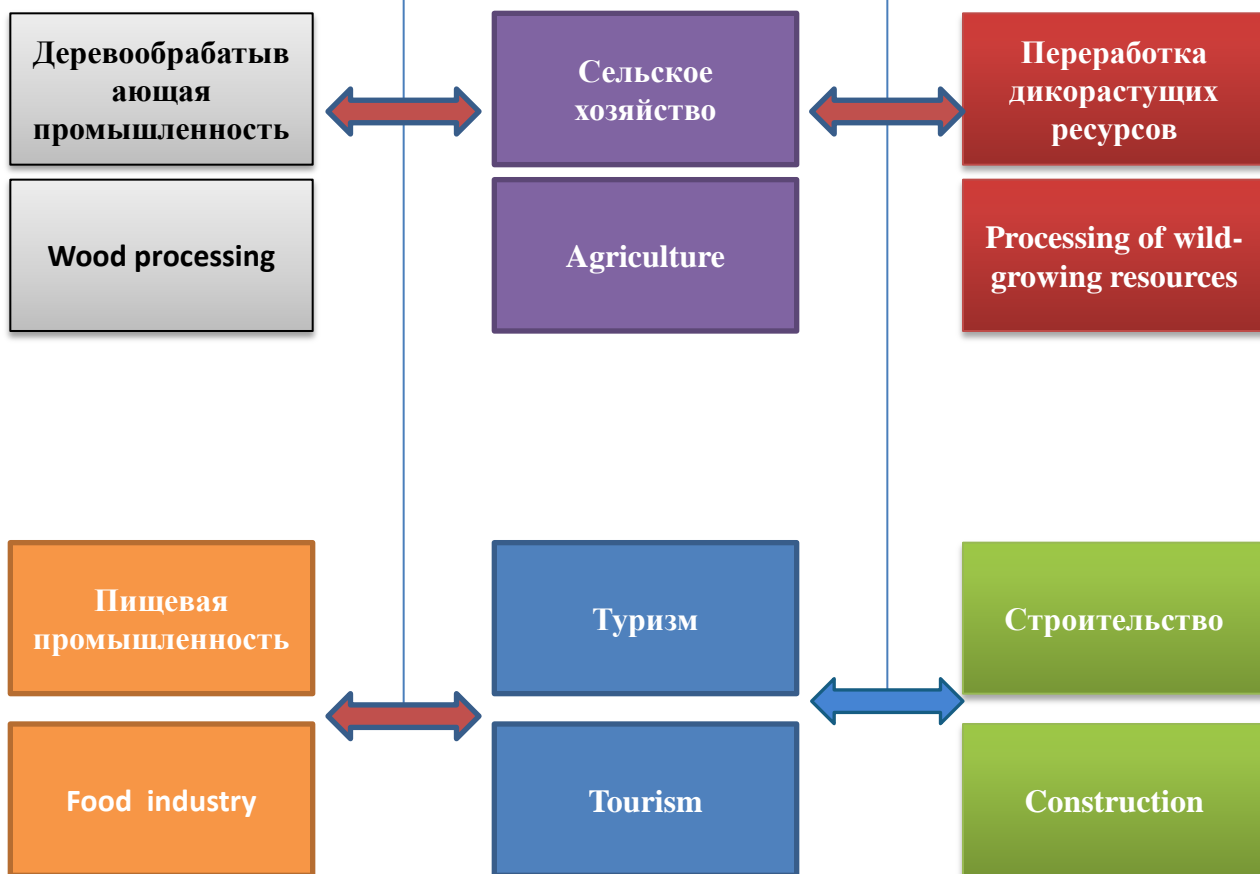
Деревообрабатывающая промышленность

Wood processing

Сельское хозяйство

Agriculture

Переработка дикорастущих ресурсов

Processing of wild-growing resources

Пищевая промышленность

Food industry

Туризм

Tourism

Строительство

Construction